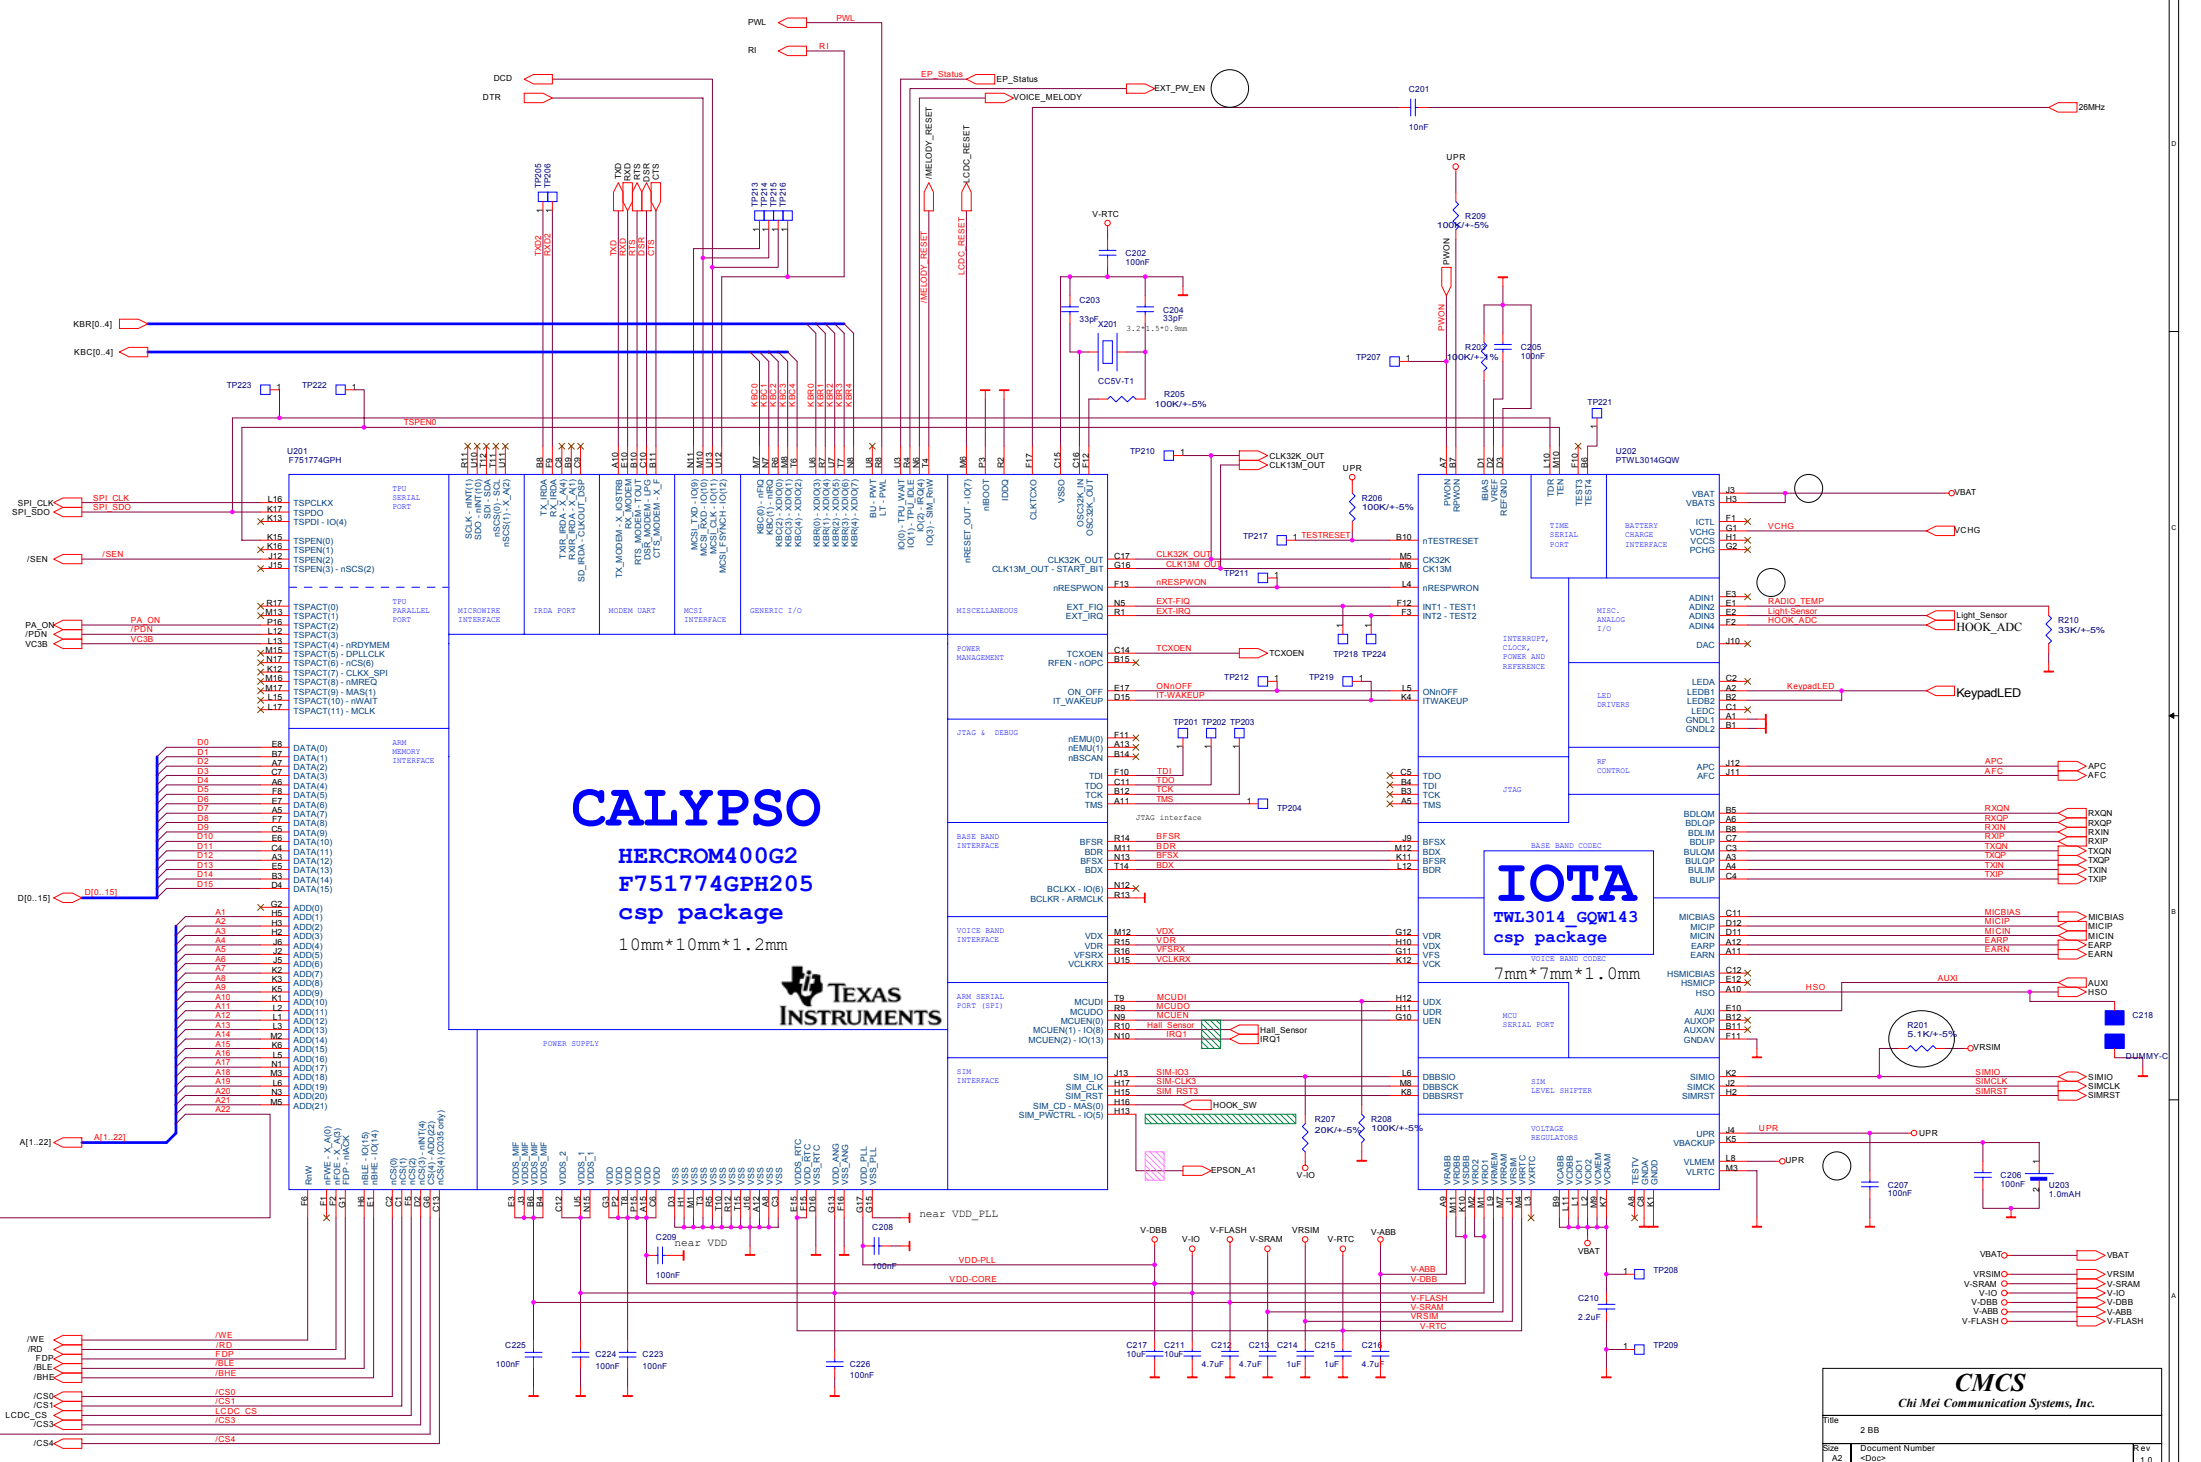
PWL
RI
DCD
DTR
EP_Status
VOICE_MELODY
EXT_PW_EN
C201
10nF
26MHz
KBR[0..4]
KBC[0..4]
TP223
TP222
TSPEN0
U201
F751774GPH
SPI_CLK
SPI_SDO
/SEN
PA_ON
/PDN
VC3B
D[0..15]
A[1..22]
CALYPSO
HERCROM400G2
F751774GPH205
csp package
10mm*10mm*1.2mm
Texas Instruments
U202
PTWL3014GQW
IOTA
TWL3014_GQW143
csp package
7mm*7mm*1.0mm
V-RTC
C202
100nF
C203
33pF
C204
33pF
X201
CC5V-T1
R205
100K/+-5%
UPR
R209
100K/+-5%
PWON
R202
100K/+-1%
C205
100nF
TP207
TP221
TP210
CLK32K_OUT
CLK13M_OUT
R206
100K/+-5%
TP217
TESTRESET
TP211
TP218
TP224
TXCOEN
TP212
TP219
TP201
TP202
TP203
TP204
JTAG interface
Hall_Sensor
IRQ1
HOOK_SW
EPSON_A1
R207
20K/+-5%
R208
100K/+-5%
V-IO
VBAT
VCHG
RADIO_TEMP
Light_Sensor
HOOK_ADC
R210
33K/+-5%
KeypadLED
APC
AFC
RXQN
RXQP
RXIN
RXIP
TXQN
TXQP
TXIN
TXIP
MICBIAS
MICIP
MICIN
EARP
EARN
AUXI
HSO
C218
R201
5.1K/+-5%
VRSIM
DUMMY-C
SIMIO
SIMCLK
SIMRST
UPR
C207
100nF
C206
100nF
U203
1.0mAH
TP208
C210
2.2uF
TP209
V-DBB
V-FLASH
V-SRAM
VRSIM
V-RTC
V-ABB
VDD-PLL
VDD-CORE
C208
100nF
near VDD_PLL
C209
100nF
near VDD
C225
100nF
C224
100nF
C223
100nF
C226
100nF
C217 10uF
C211 10uF
C212 4.7uF
C213 4.7uF
C214 1uF
C215 1uF
C216 4.7uF
/WE
/RD
FDP
/BLE
/BHE
/CS0
/CS1
LCDC_CS
/CS3
/CS4
VBAT
VRSIM
V-SRAM
V-IO
V-DBB
V-ABB
V-FLASH
CMCS
Chi Mei Communication Systems, Inc.
Title
2 BB
Size
A2
Document Number
<Doc>
Rev
1.0